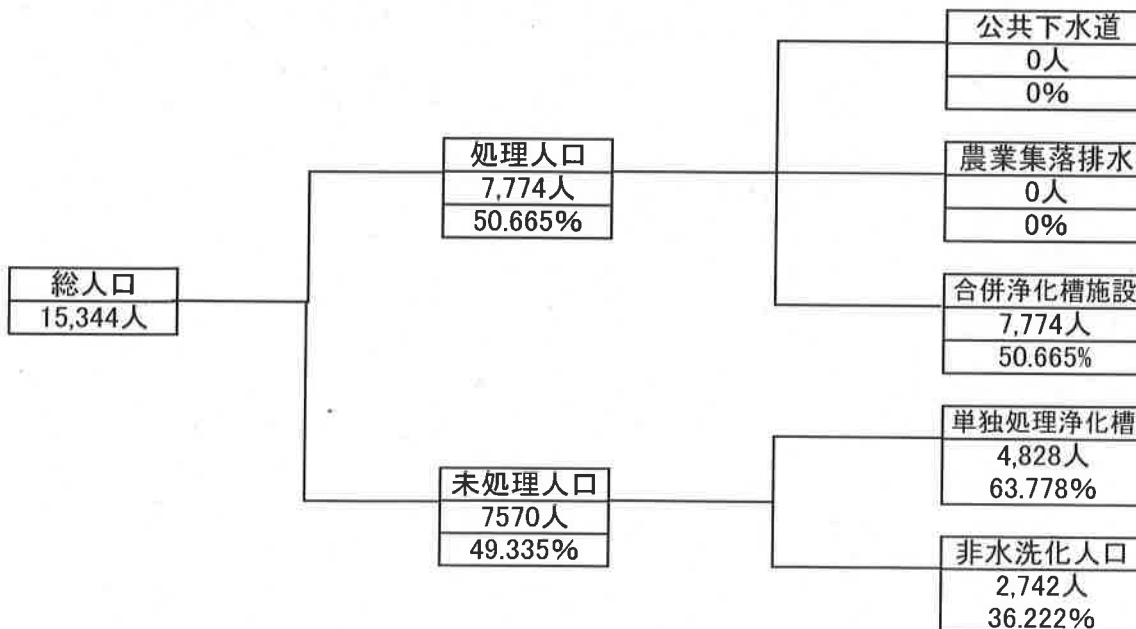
総人口
15,344人

処理人口
7,774人
50.665%

未処理人口
7570人
49.335%

公共下水道
0人
0%

農業集落排水
0人
0%

合併浄化槽施設
7,774人
50.665%

単独処理浄化槽
4,828人
63.778%

非水洗化人口
2,742人
36.222%